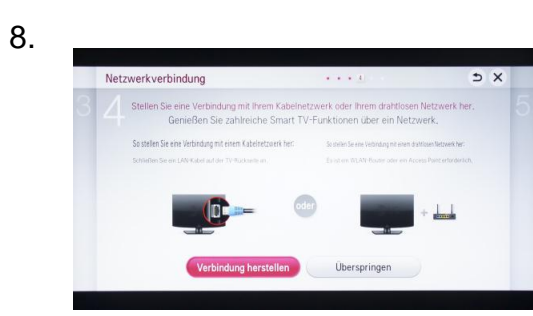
8.

Netzwerkverbindung

3 4 5

Stellen Sie eine Verbindung mit Ihrem Kabelnetzwerk oder Ihrem drahtlosen Netzwerk her. Genießen Sie zahlreiche Smart TV-Funktionen über ein Netzwerk.

So stellen Sie eine Verbindung mit einem Kabelnetzwerk her:

Schließen Sie ein LAN-Kabel auf der TV-Rückseite an.

So stellen Sie eine Verbindung mit einem drahtlosen Netzwerk her:

Ein sicherer WLAN-Router oder ein Access Point erforderlich.

oder

Verbindung herstellen

Überspringen